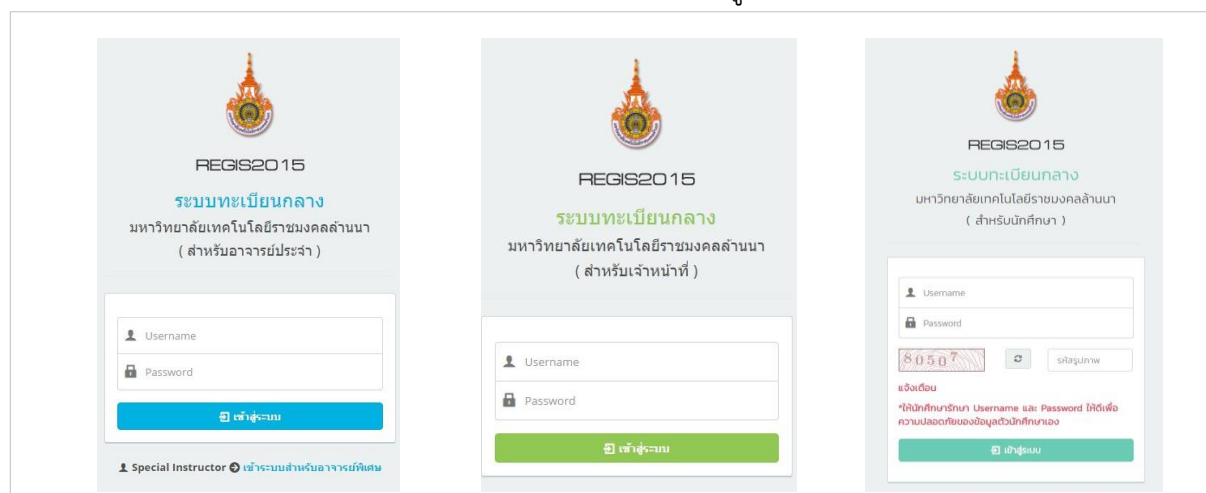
REGIS2015

ระบบทะเบียนกลาง

มหาวิทยาลัยเทคโนโลยีราชมงคลล้านนา

( สำหรับอาจารย์ประจำ )

Username

Password

เข้าสู่ระบบ

Special Instructor เข้าระบบสำหรับอาจารย์พิเศษ

REGIS2015

ระบบทะเบียนกลาง

มหาวิทยาลัยเทคโนโลยีราชมงคลล้านนา

( สำหรับเจ้าหน้าที่ )

Username

Password

เข้าสู่ระบบ

REGIS2015

ระบบทะเบียนกลาง

มหาวิทยาลัยเทคโนโลยีราชมงคลล้านนา

( สำหรับนักศึกษา )

Username

Password

80507

รหัสรูปภาพ

แจ้งเตือน

*ให้นักศึกษารักษา Username และ Password ให้ดีเพื่อความปลอดภัยของข้อมูลตัวนักศึกษาเอง

เข้าสู่ระบบ